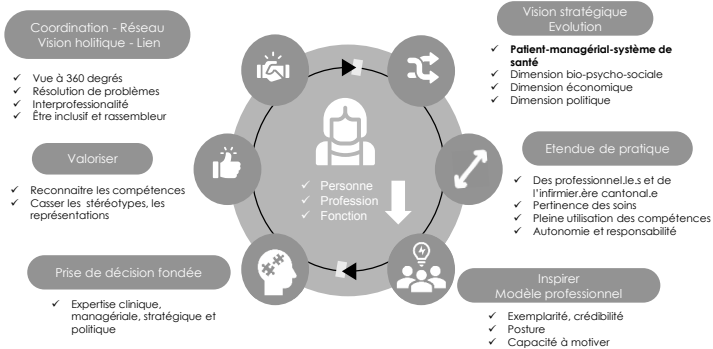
Coordination - Réseau
Vision holitique - Lien

✓ Vue à 360 degrés
✓ Résolution de problèmes
✓ Interprofessionalité
✓ Être inclusif et rassembleur

Valoriser

✓ Reconnaitre les compétences
✓ Casser les stéréotypes, les représentations

Prise de décision fondée

✓ Expertise clinique, managériale, stratégique et politique

✓ Personne
✓ Profession
✓ Fonction

Vision stratégique
Evolution

✓ **Patient-managérial-système de santé**
✓ Dimension bio-psycho-sociale
✓ Dimension économique
✓ Dimension politique

Etendue de pratique

✓ Des professionnel.le.s et de l'infirmier.ère cantonal.e
✓ Pertinence des soins
✓ Pleine utilisation des compétences
✓ Autonomie et responsabilité

Inspirer
Modèle professionnel

✓ Exemplarité, crédibilité
✓ Posture
✓ Capacité à motiver